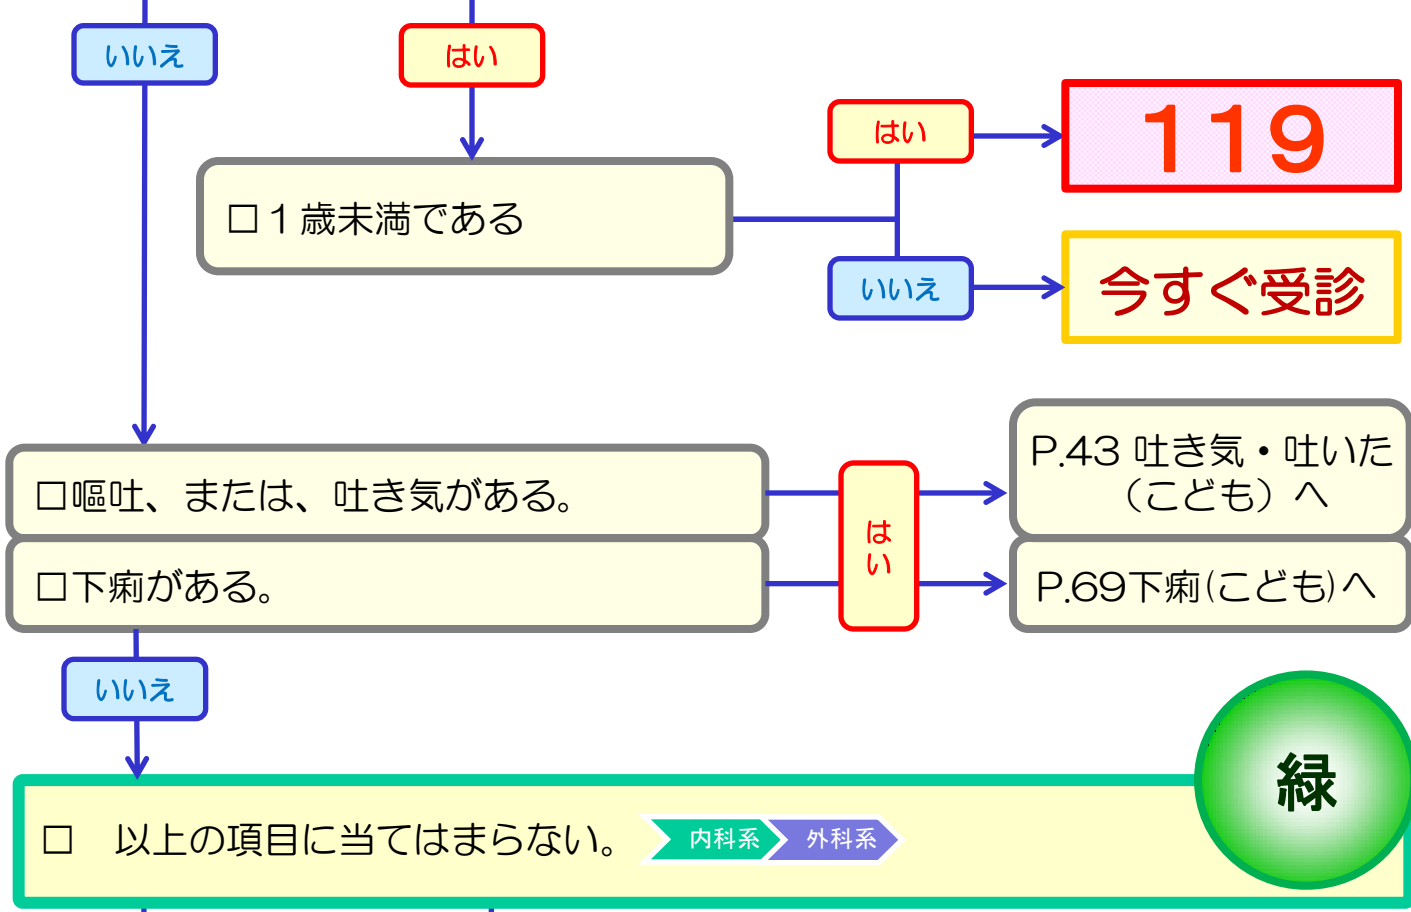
いいえ

はい

□１歳未満である

はい

119

いいえ

今すぐ受診

□嘔吐、または、吐き気がある。

□下痢がある。

はい

P.43 吐き気・吐いた（こども）へ

P.69下痢(こども)へ

いいえ

緑

□　以上の項目に当てはまらない。

内科系

外科系